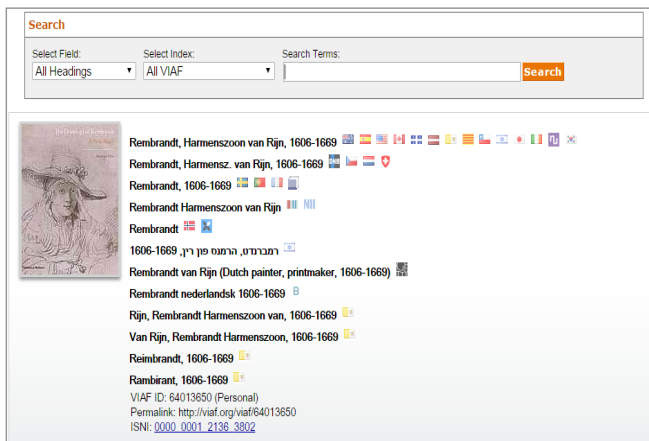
Search

Select Field:
All Headings

Select Index:
All VIAF

Search Terms:

Search

Rembrandt, Harmenszoon van Rijn, 1606-1669

Rembrandt, Harmensz. van Rijn, 1606-1669

Rembrandt, 1606-1669

Rembrandt Harmenszoon van Rijn

Rembrandt

רמברנדט, הרמנס פון רין, 1606-1669

Rembrandt van Rijn (Dutch painter, printmaker, 1606-1669)

Rembrandt nederlandsk 1606-1669

Rijn, Rembrandt Harmenszoon van, 1606-1669

Van Rijn, Rembrandt Harmenszoon, 1606-1669

Reimbrandt, 1606-1669

Rambirant, 1606-1669

VIAF ID: 64013650 (Personal)
Permalink: http://viaf.org/viaf/64013650
ISNI: 0000 0001 2136 3802